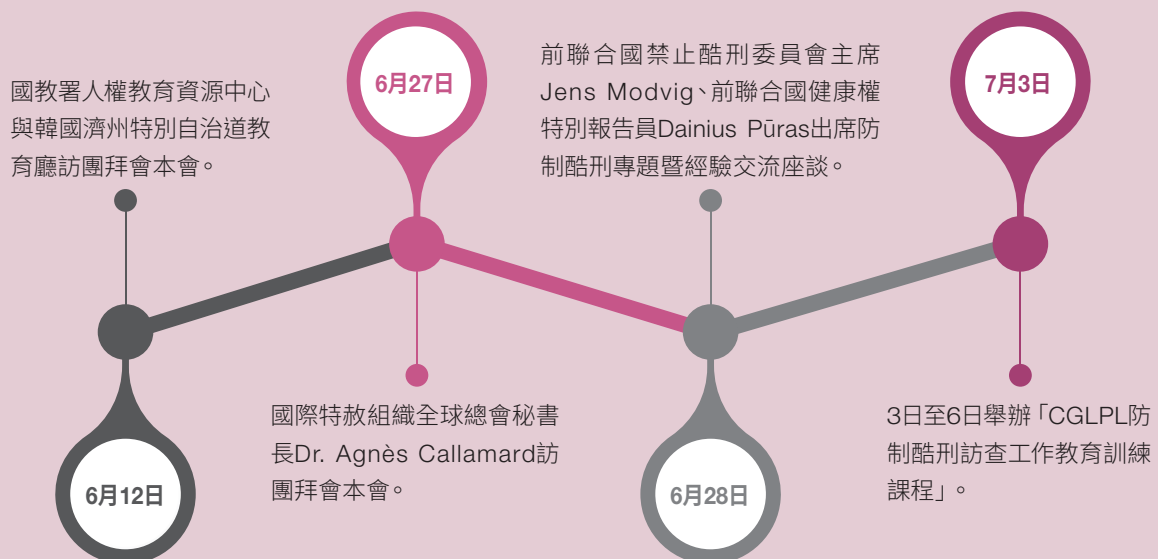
國教署人權教育資源中心與韓國濟州特別自治道教育廳訪團拜會本會。

6月12日

6月27日

國際特赦組織全球總會秘書長Dr. Agnès Callamard訪團拜會本會。

前聯合國禁止酷刑委員會主席Jens Modvig、前聯合國健康權特別報告員Dainius Pūras出席防制酷刑專題暨經驗交流座談。

6月28日

7月3日

3日至6日舉辦「CGLPL防制酷刑訪查工作教育訓練課程」。